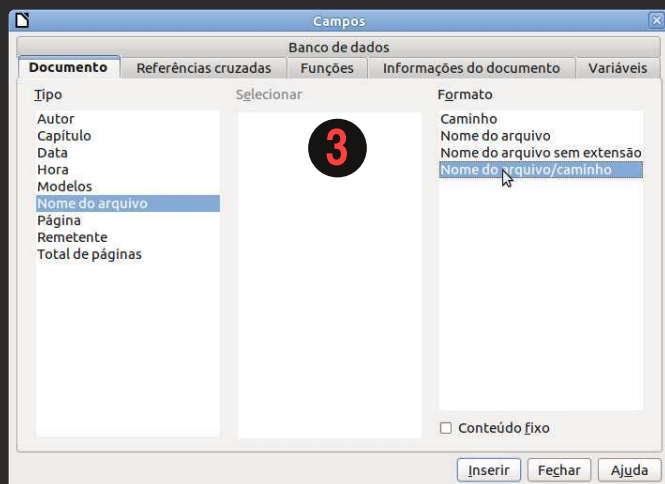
Campos

Banco de dados

Documento | Referências cruzadas | Funções | Informações do documento | Variáveis

Tipo
Autor
Capítulo
Data
Hora
Modelos
Nome do arquivo
Página
Remetente
Total de páginas

Selecionar

3

Formato
Caminho
Nome do arquivo
Nome do arquivo sem extensão
Nome do arquivo/caminho

Conteúdo fixo

Inserir | Fechar | Ajuda